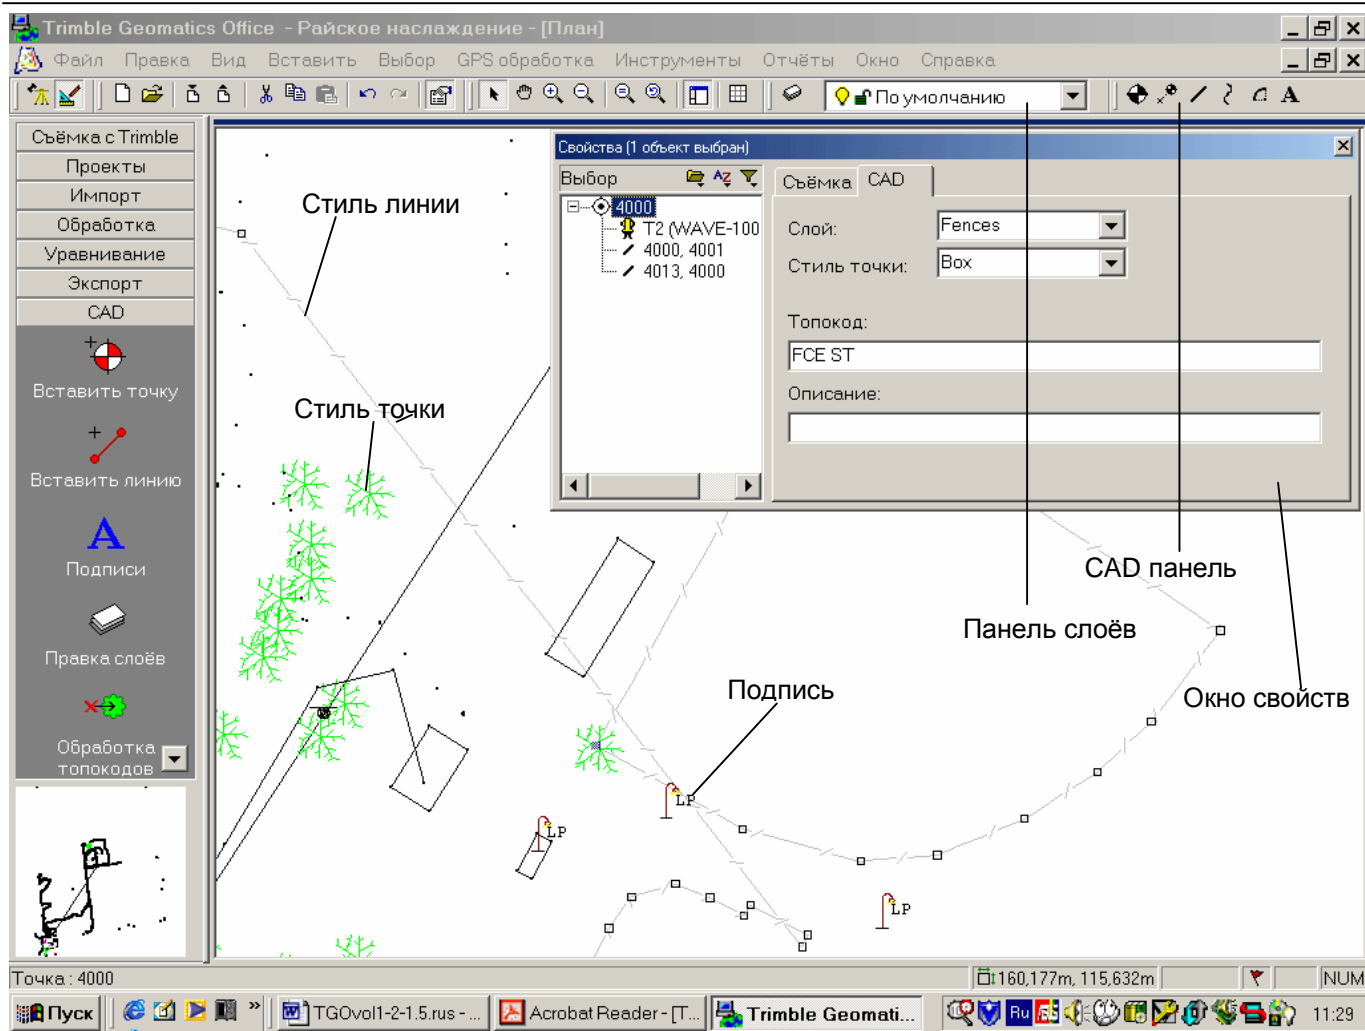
Trimble Geomatics Office - Райское наслаждение - [План]

Файл Правка Вид Вставить Выбор GPS обработка Инструменты Отчёты Окно Справка

По умолчанию

Съёмка с Trimble
Проекты
Импорт
Обработка
Уравнивание
Экспорт
CAD

Вставить точку
Вставить линию
Подписи
Правка слоёв
Обработка топокодов

Свойства (1 объект выбран)

Выбор

4000
T2 (WAVE-100
4000, 4001
4013, 4000

Съёмка CAD

Слой: Fences
Стиль точки: Box
Топокод:
FCE ST
Описание:

Стиль линии

Стиль точки

CAD панель

Панель слоёв

Окно свойств

Подпись

LP
LP
LP

Точка : 4000
160,177m, 115,632m
NUM

Пуск
TGOvol1-2-1.5.rus - ...
Acrobat Reader - [T...
Trimble Geomati...
Ru
11:29